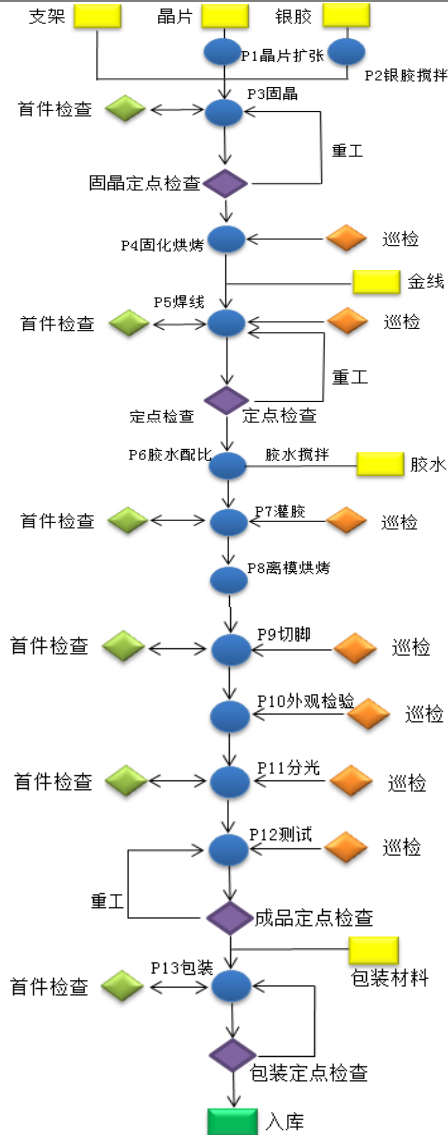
支架
晶片
银胶
P1晶片扩张
P2银胶搅拌
首件检查
P3固晶
重工
固晶定点检查
P4固化烘烤
巡检
金线
P5焊线
首件检查
巡检
重工
定点检查
定点检查
P6胶水配比
胶水搅拌
胶水
首件检查
P7灌胶
巡检
P8离模烘烤
首件检查
P9切脚
巡检
P10外观检验
巡检
首件检查
P11分光
巡检
P12测试
巡检
重工
成品定点检查
P13包装
首件检查
包装材料
包装定点检查
入库